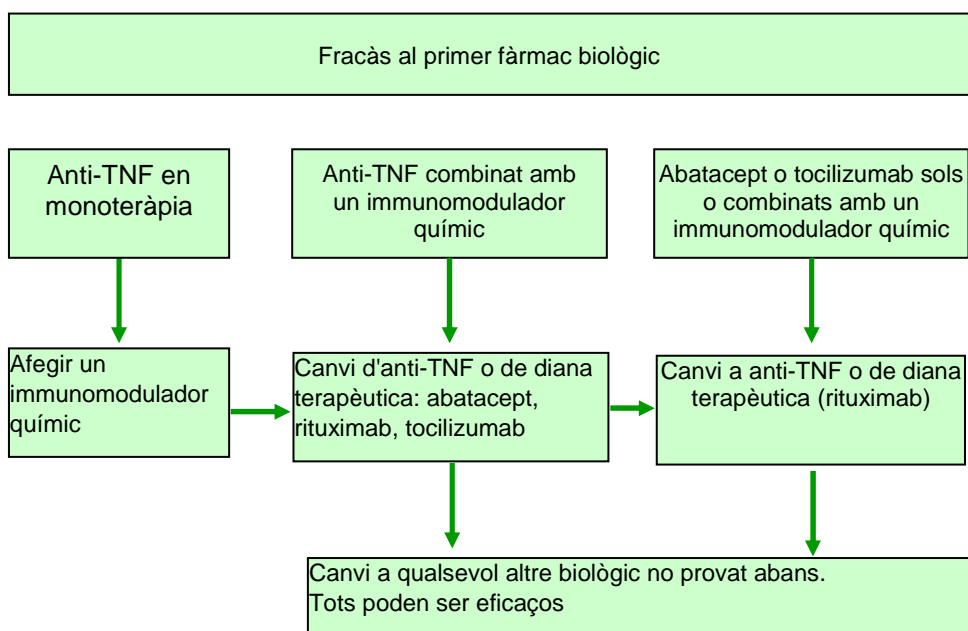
Fracàs al primer fàrmac biològic

Anti-TNF en monoteràpia

Anti-TNF combinat amb un immunomodulador químic

Abatacept o tocilizumab sols o combinats amb un immunomodulador químic

Afegir un immunomodulador químic

Canvi d'anti-TNF o de diana terapèutica: abatacept, rituximab, tocilizumab

Canvi a anti-TNF o de diana terapèutica (rituximab)

Canvi a qualsevol altre biològic no provat abans.
Tots poden ser eficaços